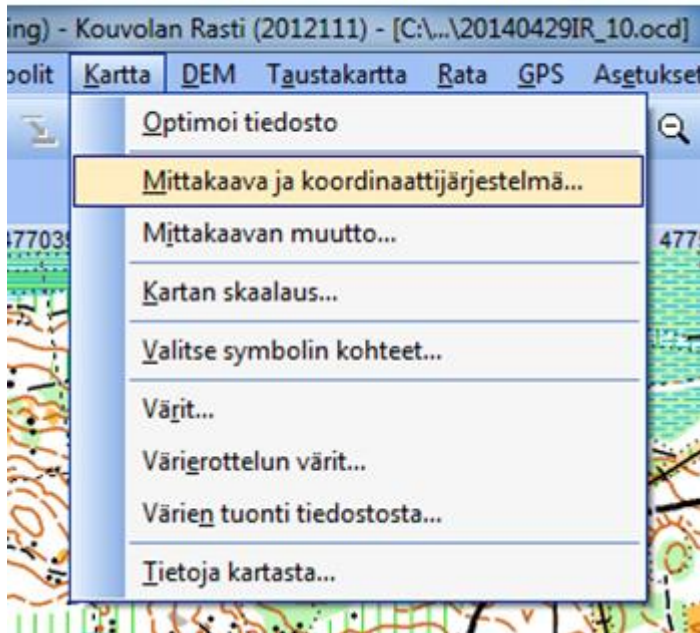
ing) - Kouvolan Rasti (2012111) - [C:\...\20140429IR_10.ocd]

bolit Kartta DEM Taustakartta Rata GPS Asetukset

Optimoi tiedosto

Mittakaava ja koordinaattijärjestelmä...

Mittakaavan muutto...

Kartan skaalaus...

Valitse symbolin kohteet...

Värit...

Värierottelun värit...

Värien tuonti tiedostosta...

Tietoja kartasta...

47703

477